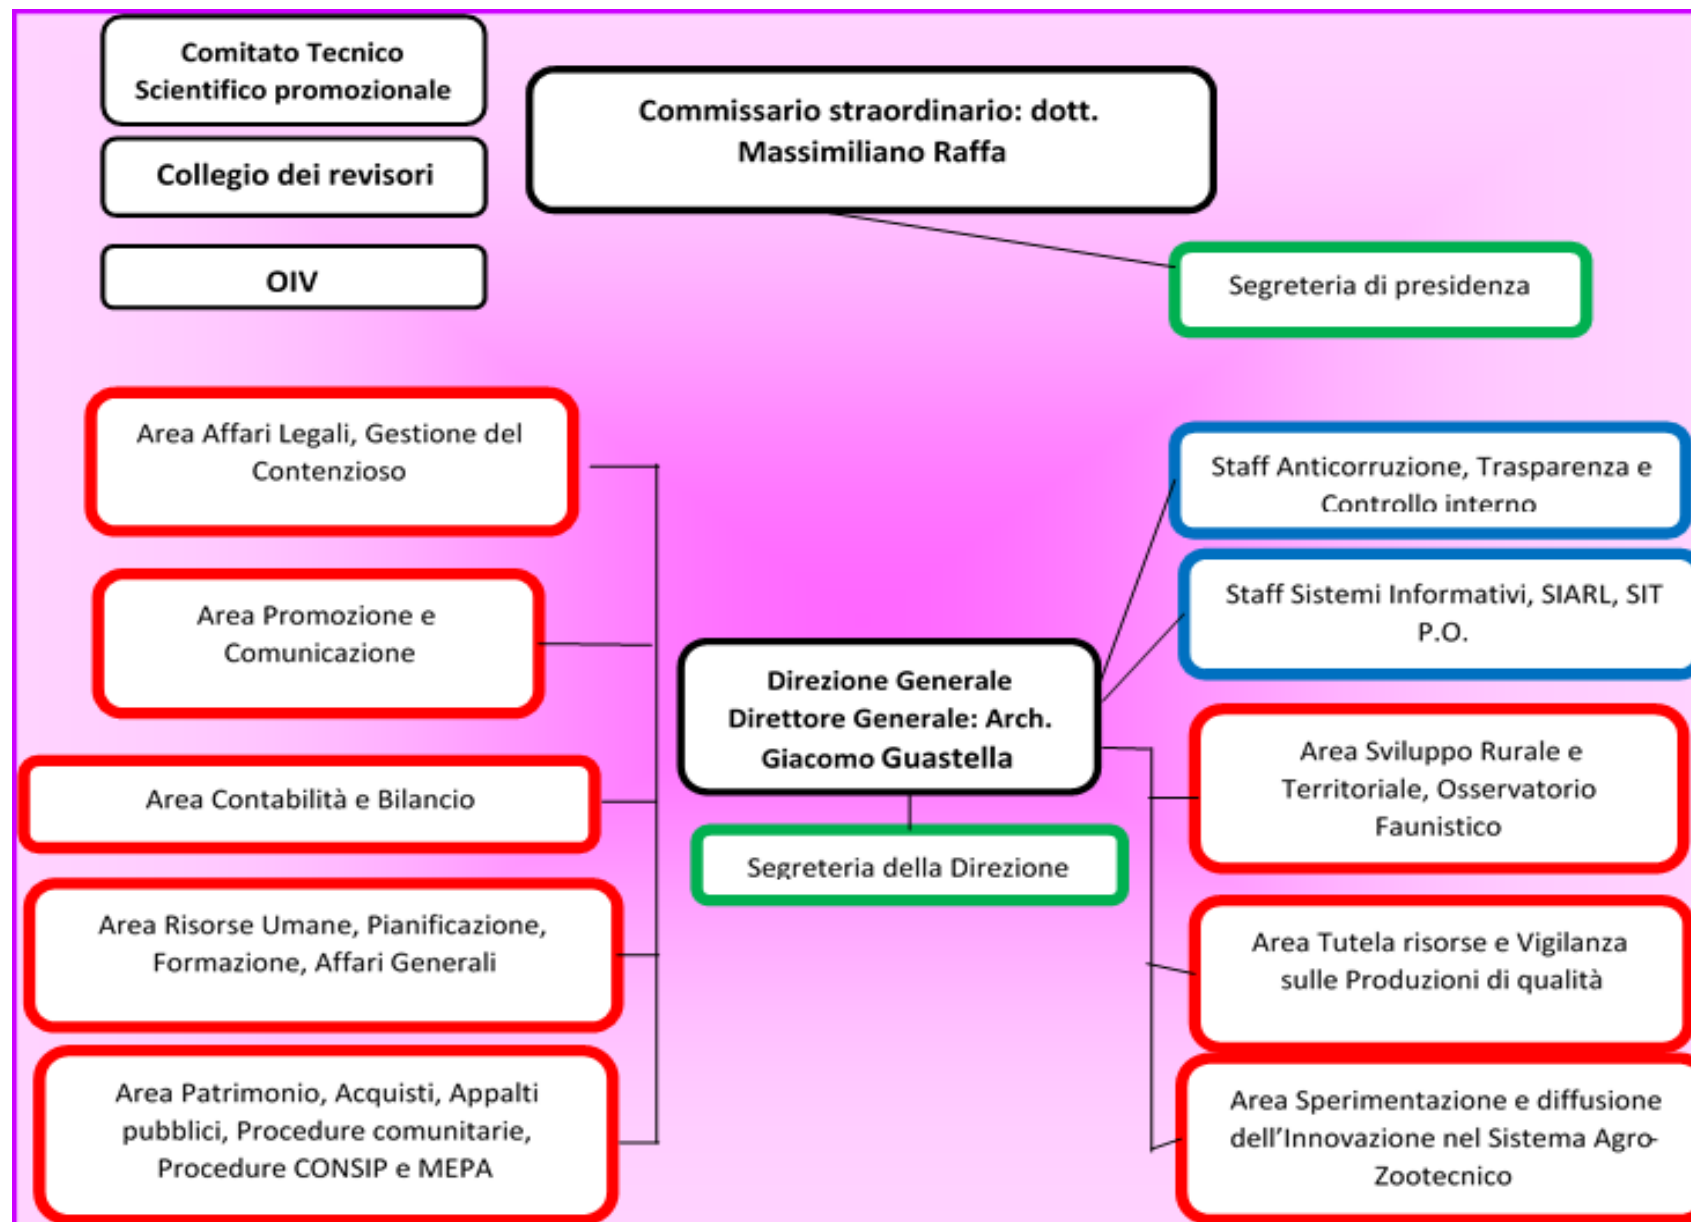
Comitato Tecnico Scientifico promozionale

Collegio dei revisori

OIV

Commissario straordinario: dott. Massimiliano Raffa

Segreteria di presidenza

Area Affari Legali, Gestione del Contenzioso

Area Promozione e Comunicazione

Area Contabilità e Bilancio

Area Risorse Umane, Pianificazione, Formazione, Affari Generali

Area Patrimonio, Acquisti, Appalti pubblici, Procedure comunitarie, Procedure CONSIP e MEPA

Direzione Generale Direttore Generale: Arch. Giacomo Guastella

Segreteria della Direzione

Staff Anticorruzione, Trasparenza e Controllo interno

Staff Sistemi Informativi, SIARL, SIT P.O.

Area Sviluppo Rurale e Territoriale, Osservatorio Faunistico

Area Tutela risorse e Vigilanza sulle Produzioni di qualità

Area Sperimentazione e diffusione dell'Innovazione nel Sistema Agro-Zootecnico